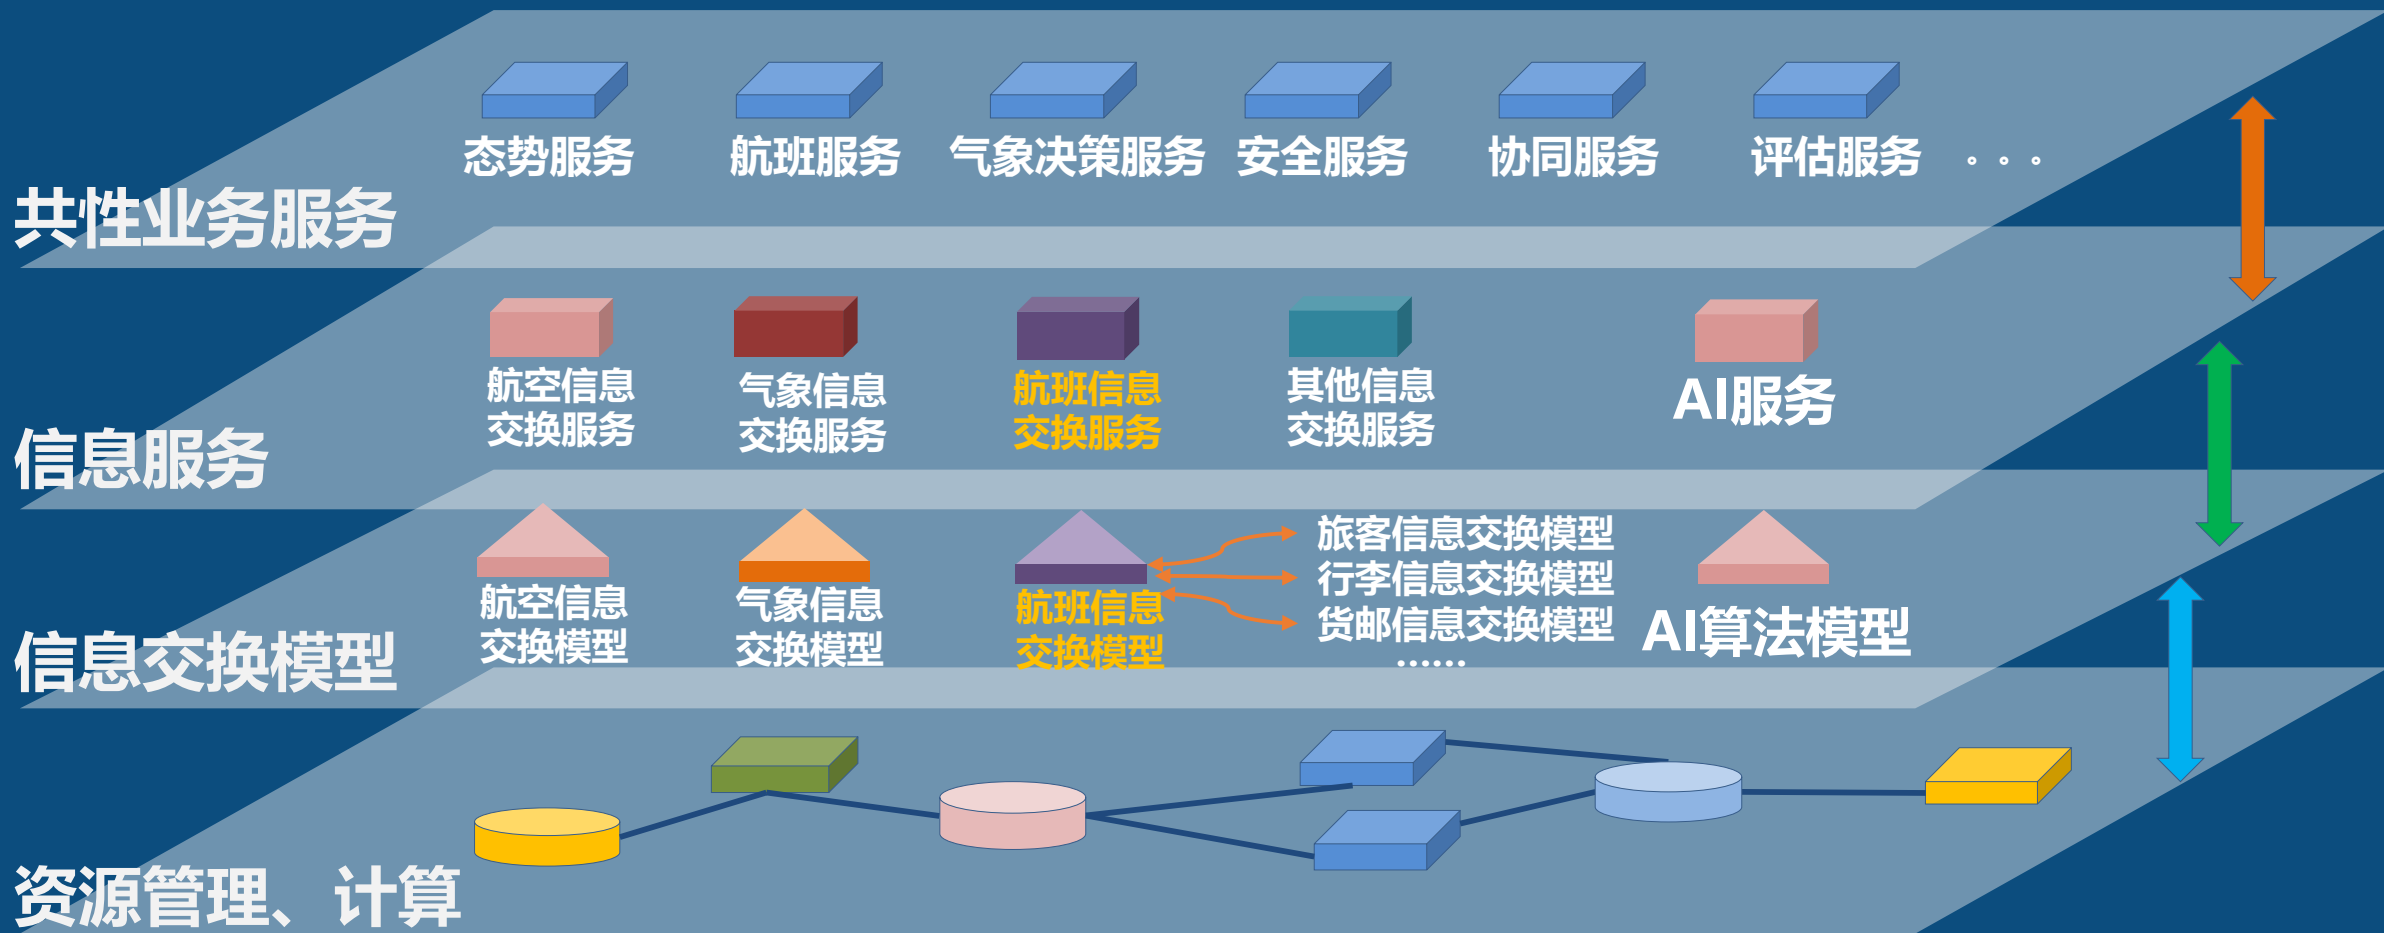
态势服务　航班服务　气象决策服务　安全服务　协同服务　评估服务　。。。

共性业务服务

航空信息交换服务

气象信息交换服务

航班信息交换服务

其他信息交换服务

AI服务

信息服务

旅客信息交换模型
行李信息交换模型
货邮信息交换模型
……

航空信息交换模型

气象信息交换模型

航班信息交换模型

AI算法模型

信息交换模型

资源管理、计算